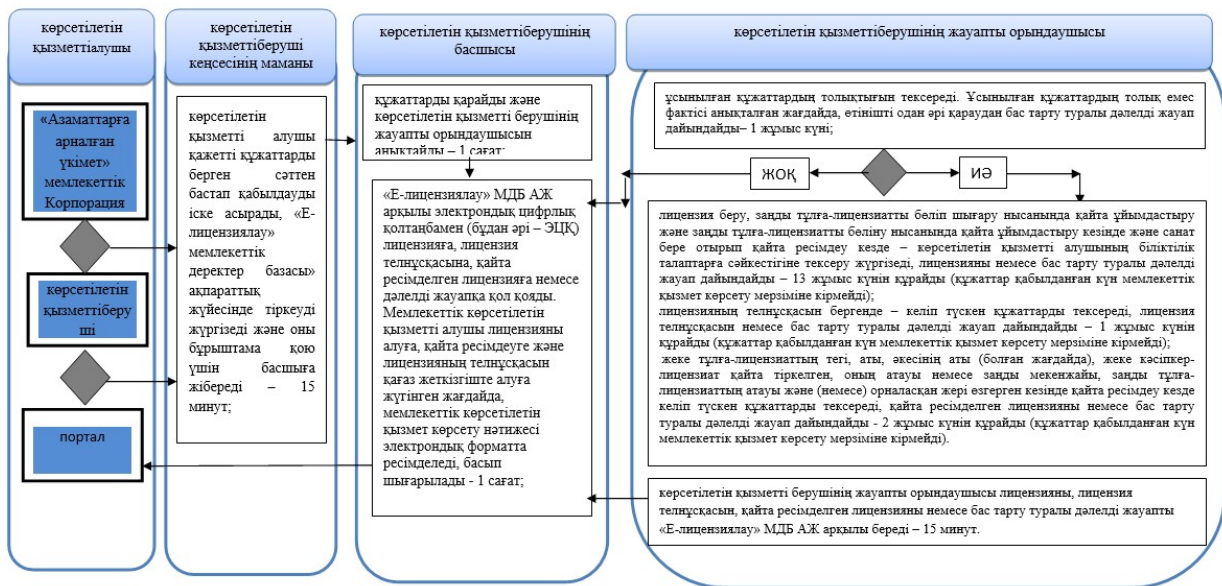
көрсетілетін қызметтіалушы

көрсетілетін қызметтіберуші кеңсесінің маманы

көрсетілетін қызметтіберушінің басшысы

көрсетілетін қызметтіберушінің жауапты орындаушысы

«Азаматтарға арналған үкімет» мемлекеттік Корпорация

көрсетілетін қызметтіберуші

портал

көрсетілетін қызметті алушы қажетті құжаттарды берген сәттен бастап қабылдауды іске асырады, «Е-лицензиялау» мемлекеттік деректер базасы» ақпараттық жүйесінде тіркеуді жүргізеді және оны бұрыштама қою үшін басшыға жібереді – 15 минут;

құжаттарды қарайды және көрсетілетін қызметті берушінің жауапты орындаушысын анықтайды – 1 сағат;

«Е-лицензиялау» МДБ АЖ арқылы электрондық цифрлық қолтаңбамен (бұдан әрі – ЭЦҚ) лицензияға, лицензия телнұсқасына, қайта ресімделген лицензияға немесе дәлелді жауапқа қол қояды. Мемлекеттік көрсетілетін қызметті алушы лицензияны алуға, қайта ресімдеуге және лицензияның телнұсқасын қағаз жеткізгіште алуға жүгінген жағдайда, мемлекеттік көрсетілетін қызмет көрсету нәтижесі электрондық форматта ресімделеді, басып шығарылады - 1 сағат;

ұсынылған құжаттардың толықтығын тексереді. Ұсынылған құжаттардың толық емес фактісі анықталған жағдайда, өтінішті одан әрі қараудан бас тарту туралы дәлелді жауап дайындайды– 1 жұмыс күні;

ЖОҚ

ИӘ

лицензия беру, заңды тұлға-лицензиатты бөліп шығару нысанында қайта ұйымдастыру және заңды тұлға-лицензиатты бөліну нысанында қайта ұйымдастыру кезінде және санат бере отырып қайта ресімдеу кезде – көрсетілетін қызметті алушының біліктілік талаптарға сәйкестігіне тексеру жүргізеді, лицензияны немесе бас тарту туралы дәлелді жауап дайындайды – 13 жұмыс күнін құрайды (құжаттар қабылданған күн мемлекеттік қызмет көрсету мерзіміне кірмейді);
лицензияның телнұсқасын бергенде – келіп түскен құжаттарды тексереді, лицензия телнұсқасын немесе бас тарту туралы дәлелді жауап дайындайды – 1 жұмыс күнін құрайды (құжаттар қабылданған күн мемлекеттік қызмет көрсету мерзіміне кірмейді);
жеке тұлға-лицензиаттың тегі, аты, әкесінің аты (болған жағдайда), жеке кәсіпкер-лицензиат қайта тіркелген, оның атауы немесе заңды мекенжайы, заңды тұлға-лицензиаттың атауы және (немесе) орналасқан жері өзгерген кезінде қайта ресімдеу кезде келіп түскен құжаттарды тексереді, қайта ресімделген лицензияны немесе бас тарту туралы дәлелді жауап дайындайды - 2 жұмыс күнін құрайды (құжаттар қабылданған күн мемлекеттік қызмет көрсету мерзіміне кірмейді).

көрсетілетін қызметті берушінің жауапты орындаушысы лицензияны, лицензия телнұсқасын, қайта ресімделген лицензияны немесе бас тарту туралы дәлелді жауапты «Е-лицензиялау» МДБ АЖ арқылы береді – 15 минут.